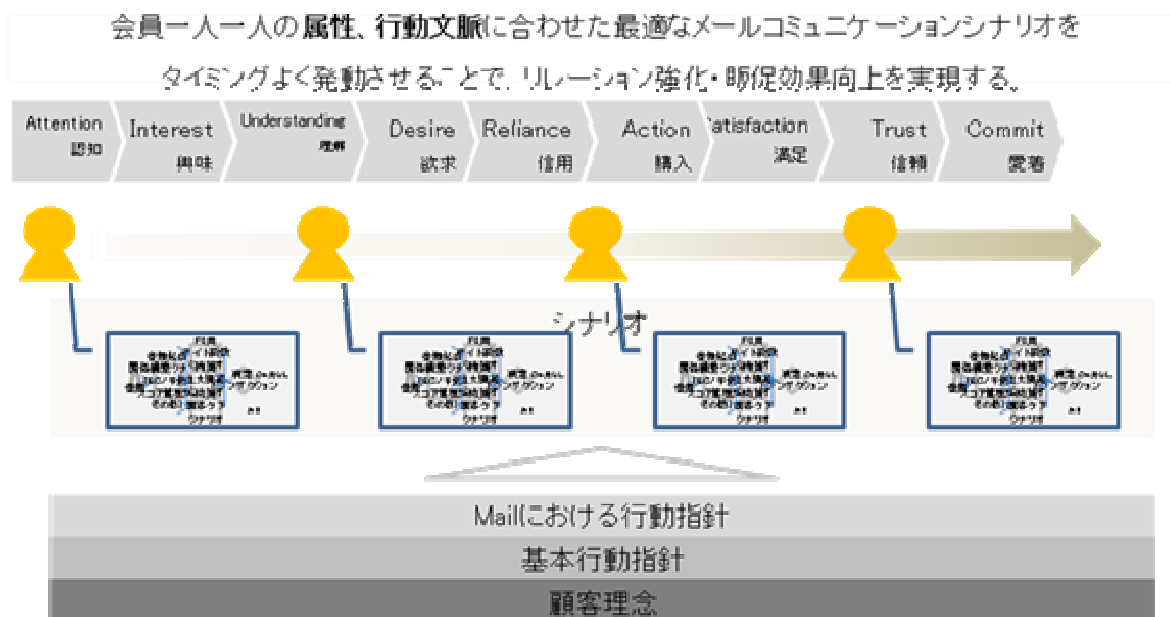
会員一人一人の属性、行動文脈に合わせた最適なメールコミュニケーションシナリオを

タイミングよく発動させることで、リレーション強化・販促効果向上を実現する。

Attention 認知
Interest 興味
Understanding 理解
Desire 欲求
Reliance 信用
Action 購入
Satisfaction 満足
Trust 信頼
Commit 愛着

シナリオ

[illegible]

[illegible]

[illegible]

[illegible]

Mailにおける行動指針
基本行動指針
顧客理念